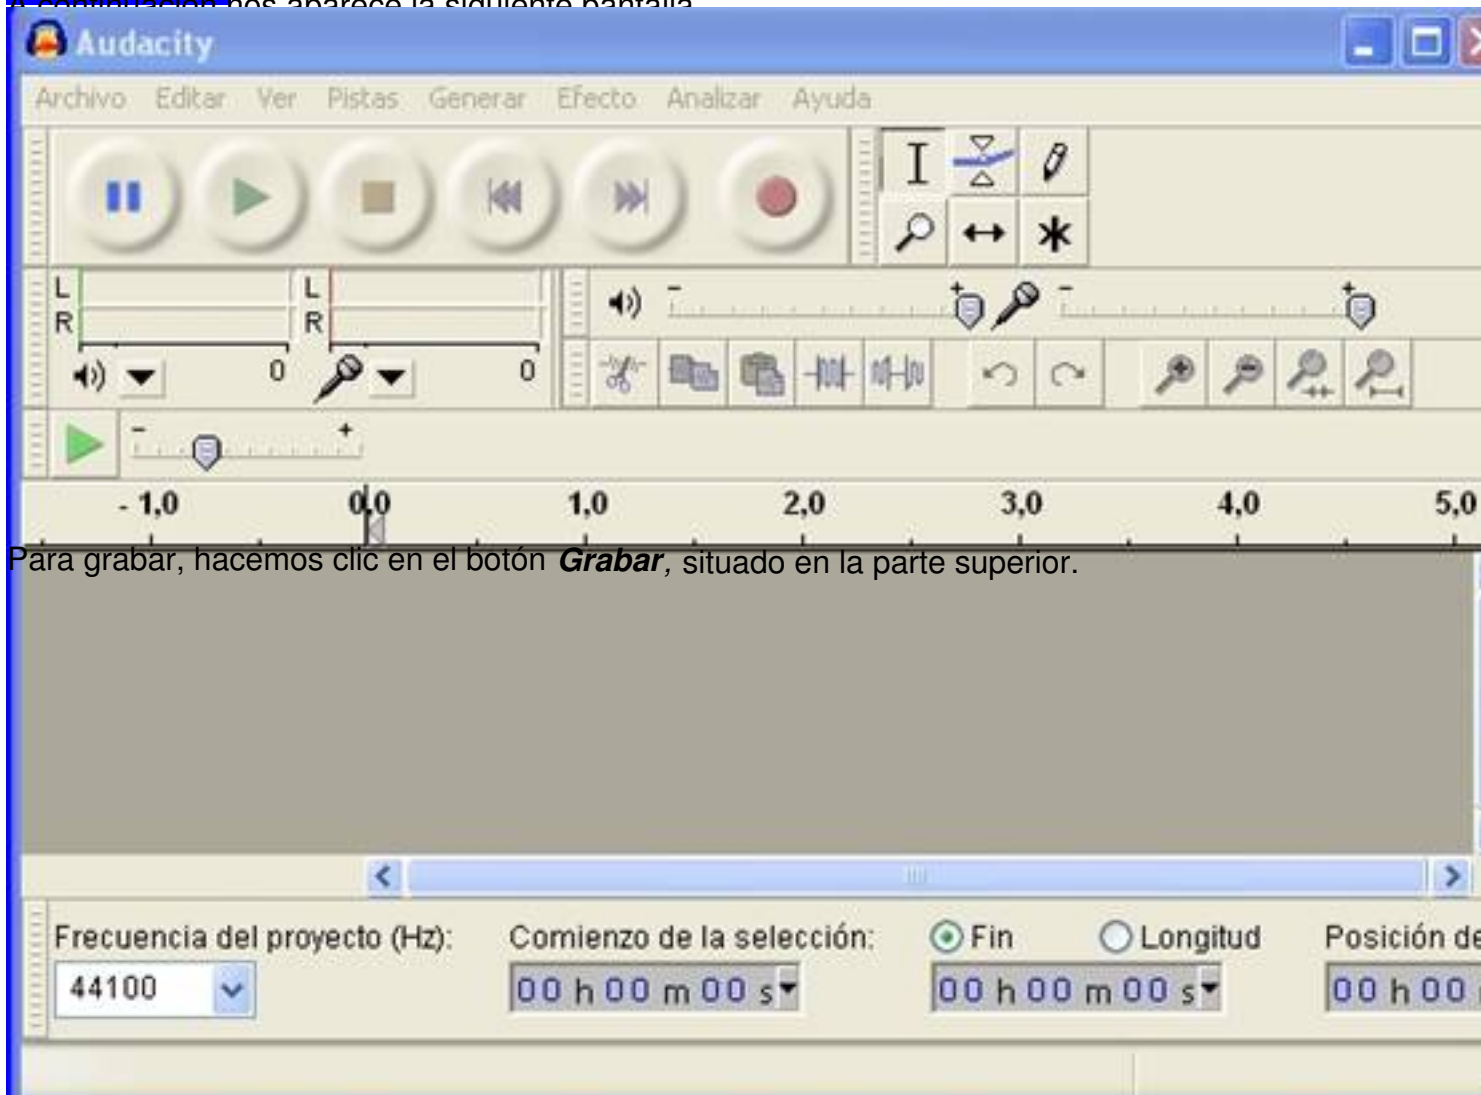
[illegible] nos aparece la siguiente pantalla

Audacity

Archivo Editar Ver Pistas Generar Efecto Analizar Ayuda

L
R
0
L
R
0

- 1,0 0,0 1,0 2,0 3,0 4,0 5,0

Para grabar, hacemos clic en el botón **Grabar**, situado en la parte superior.

Frecuencia del proyecto (Hz):
44100
Comienzo de la selección:
00 h 00 m 00 s
Fin
Longitud
00 h 00 m 00 s
Posición de
00 h 00